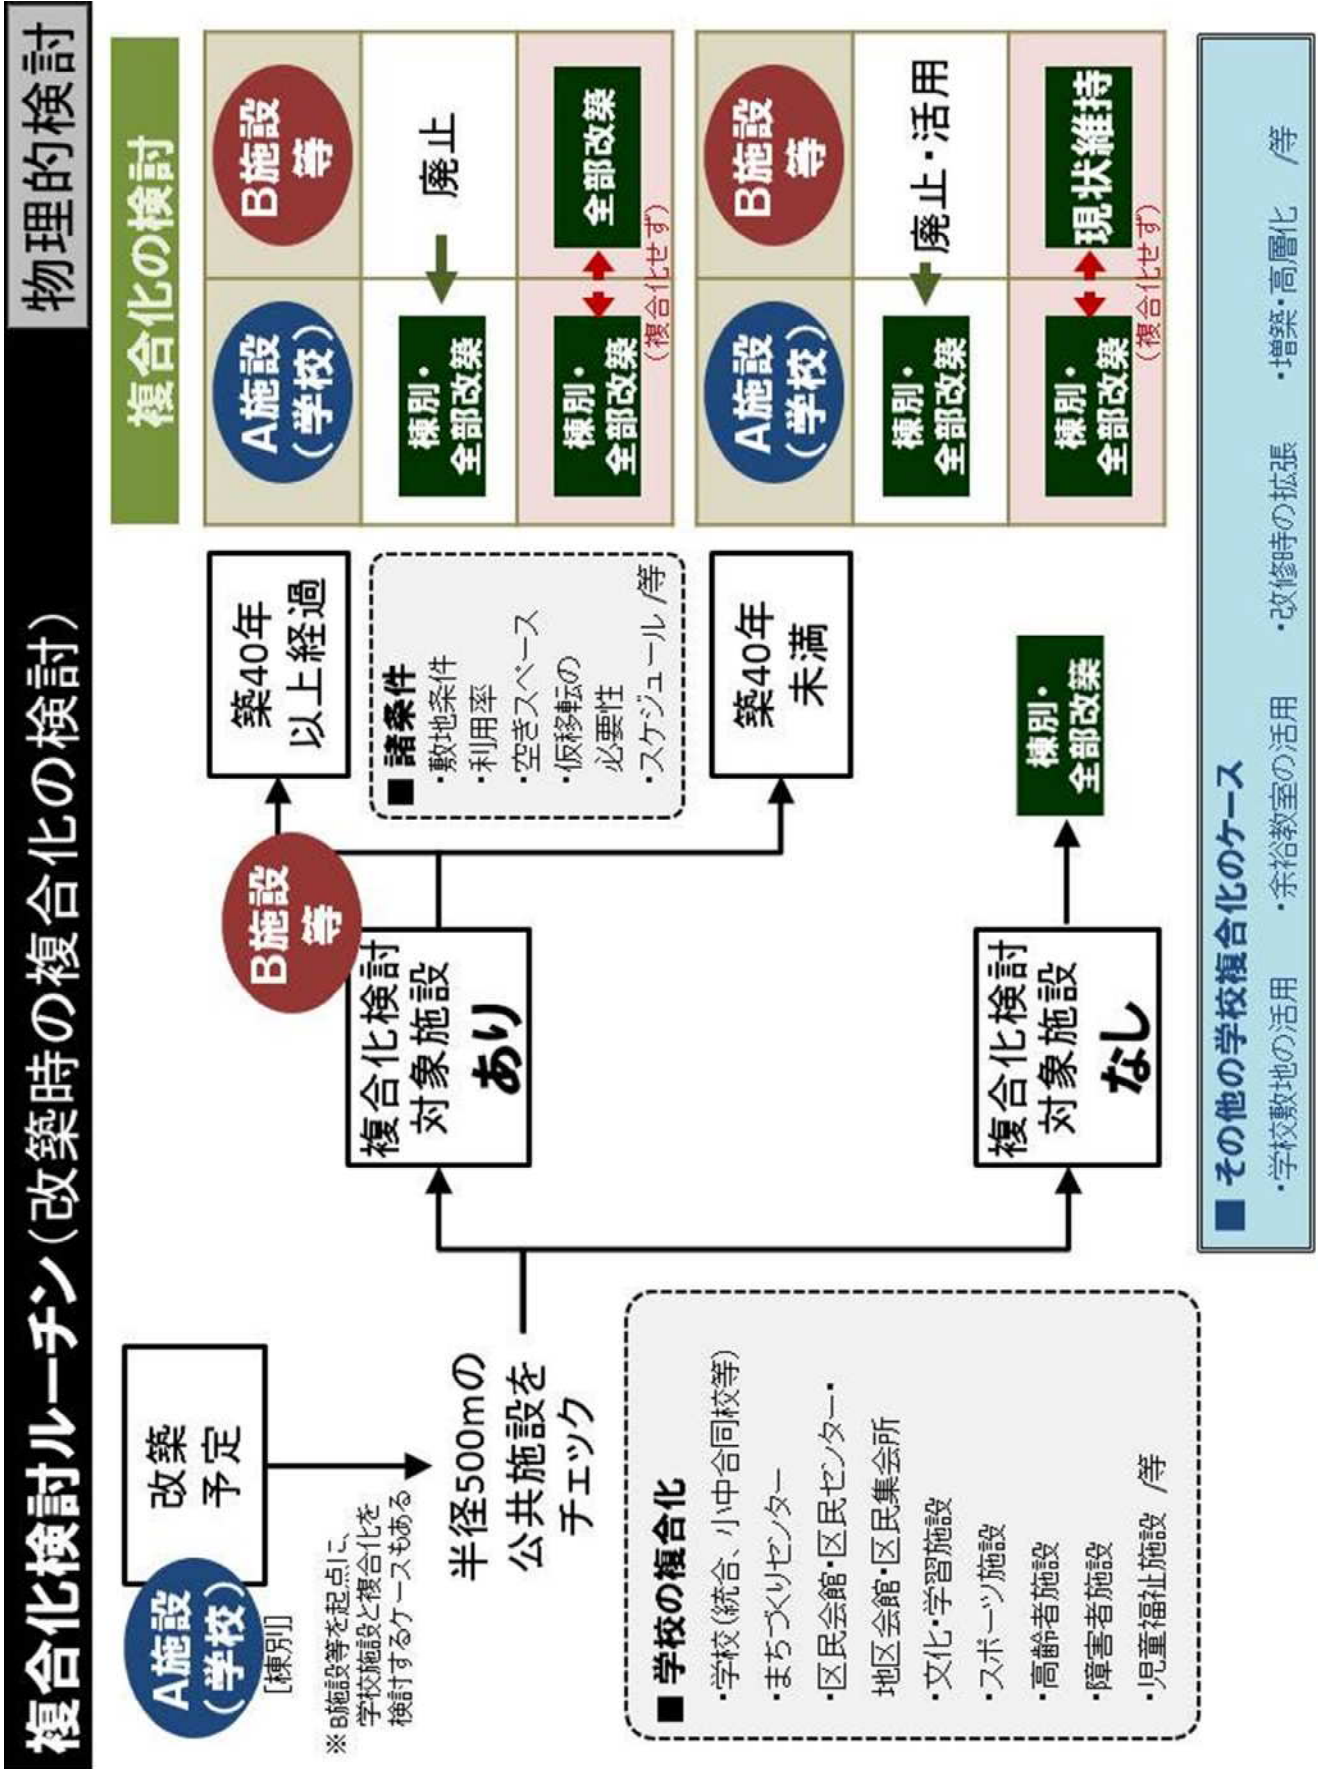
複合化検討ルーチン（改築時の複合化の検討）

物理的検討

A施設（学校）
［棟別］
改築予定

※ B施設等を起点に、学校施設と複合化を検討するケースもある

半径500mの公共施設をチェック

■ 学校の複合化
・学校（統合、小中合同校等）
・まちづくりセンター
・区民会館・区民センター・地区会館・区民集会所
・文化・学習施設
・スポーツ施設
・高齢者施設
・障害者施設
・児童福祉施設　／等

複合化検討対象施設 あり

B施設等

築40年以上経過

■ 諸条件
・敷地条件
・利用率
・空きスペース
・仮移転の必要性
・スケジュール　／等

築40年未満

複合化検討対象施設 なし

棟別・全部改築

複合化の検討

| A施設（学校） | B施設等 |
|---|---|
| 棟別・全部改築 | 廃止 |
| 棟別・全部改築 | 全部改築 |
| （複合化せず） | |

| A施設（学校） | B施設等 |
|---|---|
| 棟別・全部改築 | 廃止・活用 |
| 棟別・全部改築 | 現状維持 |
| （複合化せず） | |

■ その他の学校複合化のケース
・学校敷地の活用　・余裕教室の活用　・改修時の拡張　・増築・高層化　／等